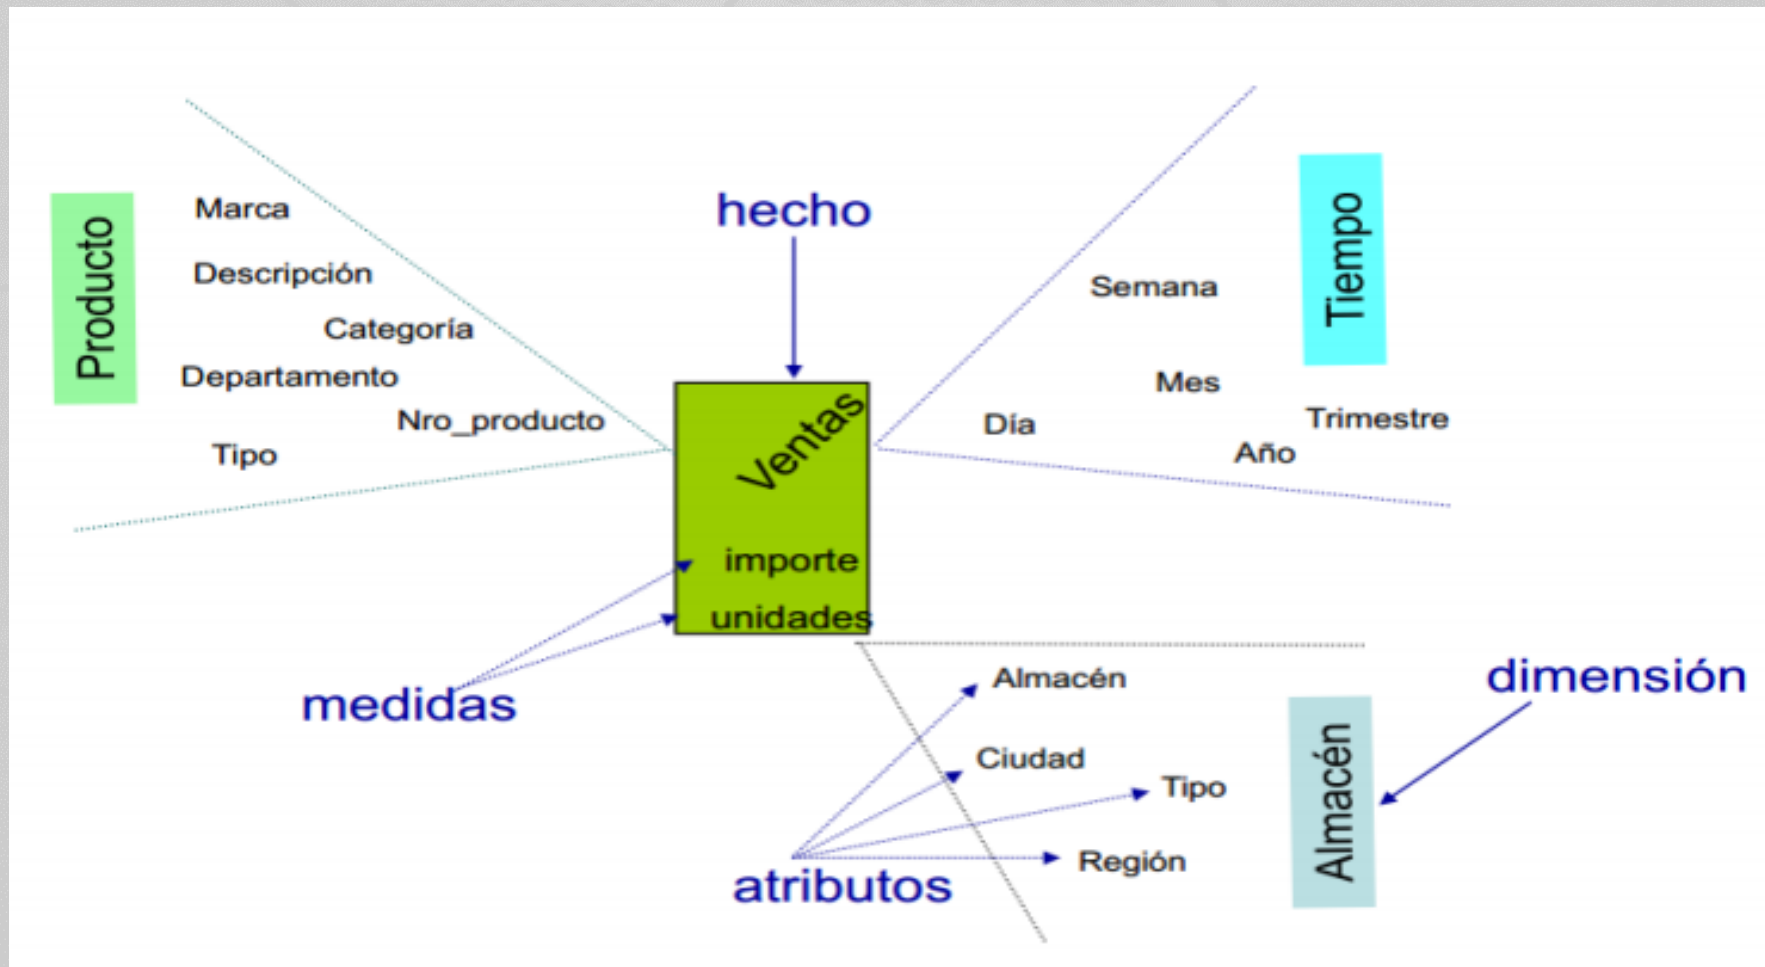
Producto

Marca

Descripción

Categoría

Departamento

Nro_producto

Tipo

hecho

Ventas

importe

unidades

medidas

Semana

Tiempo

Mes

Día

Trimestre

Año

Almacén

Ciudad

Tipo

Región

atributos

dimensión

Almacén